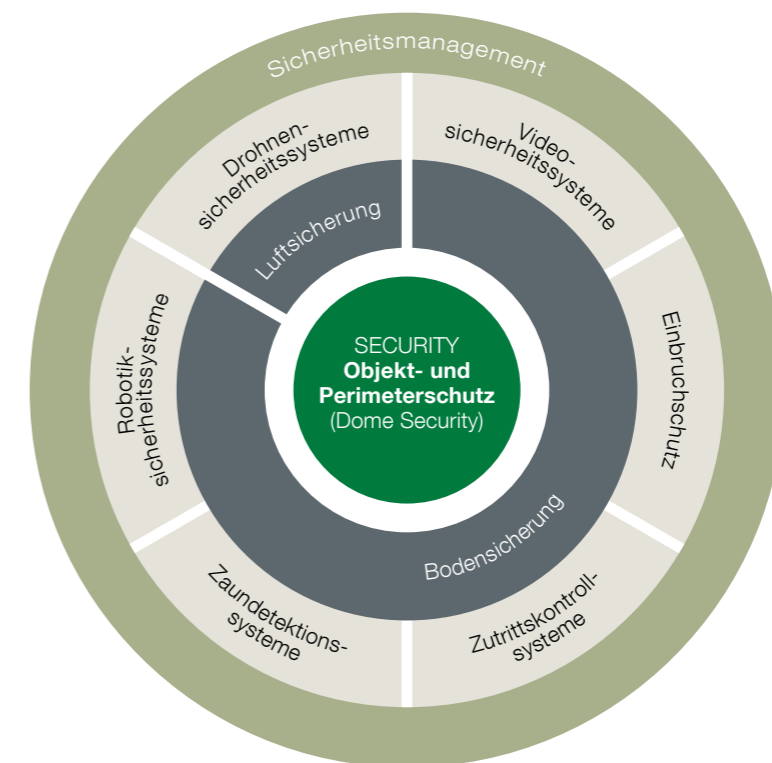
Sicherheitsmanagement

Drohnensicherheitssysteme

Videosicherheitssysteme

Luftsicherung

Robotiksicherheitssysteme

Einbruchschutz

SECURITY
**Objekt- und Perimeterschutz**
(Dome Security)

Bodensicherung

Zaundetektionssysteme

Zutrittskontrollsysteme